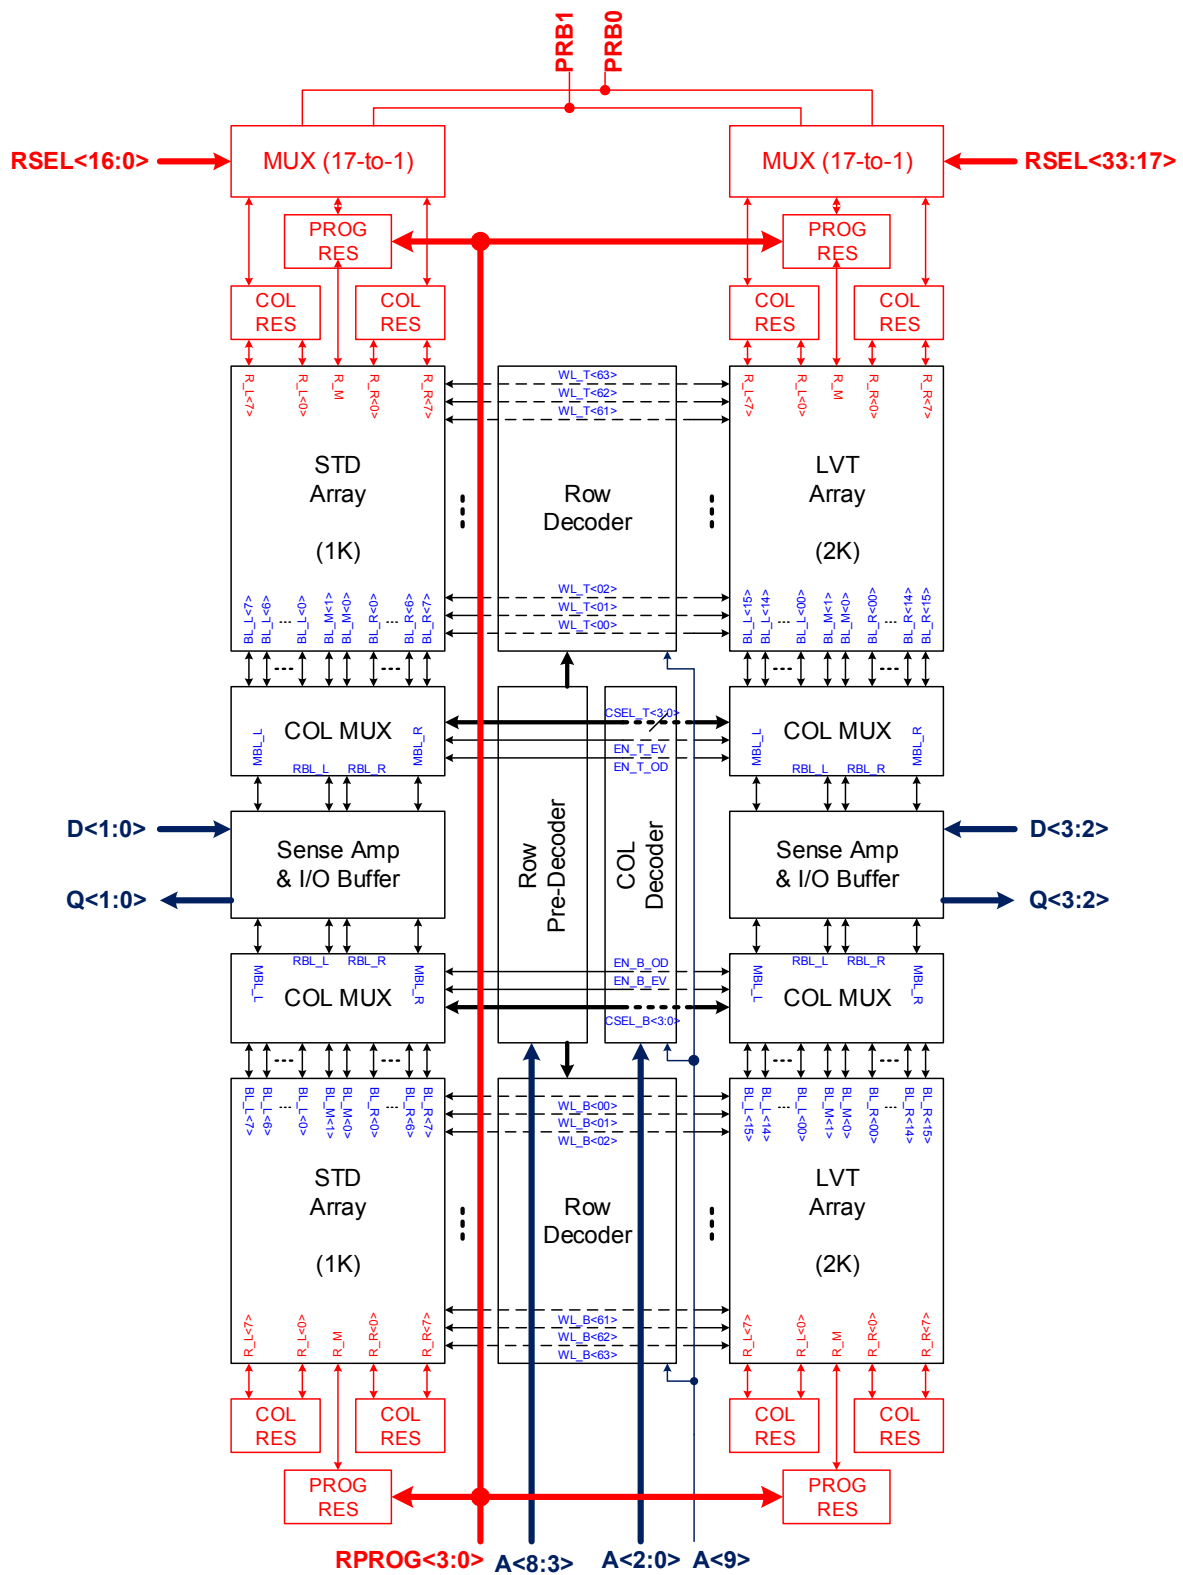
PRB1 PRB0

RSEL<16:0>
MUX (17-to-1)
MUX (17-to-1)
RSEL<33:17>

PROG RES
PROG RES

COL RES
COL RES
COL RES
COL RES

R_L<7> R_L<0> R_M R_R<0> R_R<7>
WL_T<63>
WL_T<62>
WL_T<61>
R_L<7> R_L<0> R_M R_R<0> R_R<7>

STD Array (1K)
Row Decoder
LVT Array (2K)

BL_L<7> BL_L<6> ... BL_L<0> BL_M<1> BL_M<0> BL_R<0> ... BL_R<6> BL_R<7>
WL_T<02>
WL_T<01>
WL_T<00>
BL_L<15> BL_L<14> ... BL_L<00> BL_M<1> BL_M<0> BL_R<00> ... BL_R<14> BL_R<15>

COL MUX
MBL_L MBL_R
RBL_L RBL_R
CSEL_T<3:0>
EN_T_EV
EN_T_OD
COL MUX
MBL_L MBL_R
RBL_L RBL_R

D<1:0>
Sense Amp & I/O Buffer
Q<1:0>
Row Pre-Decoder
COL Decoder
D<3:2>
Sense Amp & I/O Buffer
Q<3:2>

RBL_L RBL_R
MBL_L MBL_R
COL MUX
EN_B_OD
EN_B_EV
CSEL_B<3:0>
RBL_L RBL_R
MBL_L MBL_R
COL MUX

BL_L<7> BL_L<6> ... BL_L<0> BL_M<1> BL_M<0> BL_R<0> ... BL_R<6> BL_R<7>
WL_B<00>
WL_B<01>
WL_B<02>
BL_L<15> BL_L<14> ... BL_L<00> BL_M<1> BL_M<0> BL_R<00> ... BL_R<14> BL_R<15>

STD Array (1K)
Row Decoder
LVT Array (2K)

R_L<7> R_L<0> R_M R_R<0> R_R<7>
WL_B<61>
WL_B<62>
WL_B<63>
R_L<7> R_L<0> R_M R_R<0> R_R<7>

COL RES
COL RES
COL RES
COL RES

PROG RES
PROG RES

RPROG<3:0> A<8:3> A<2:0> A<9>